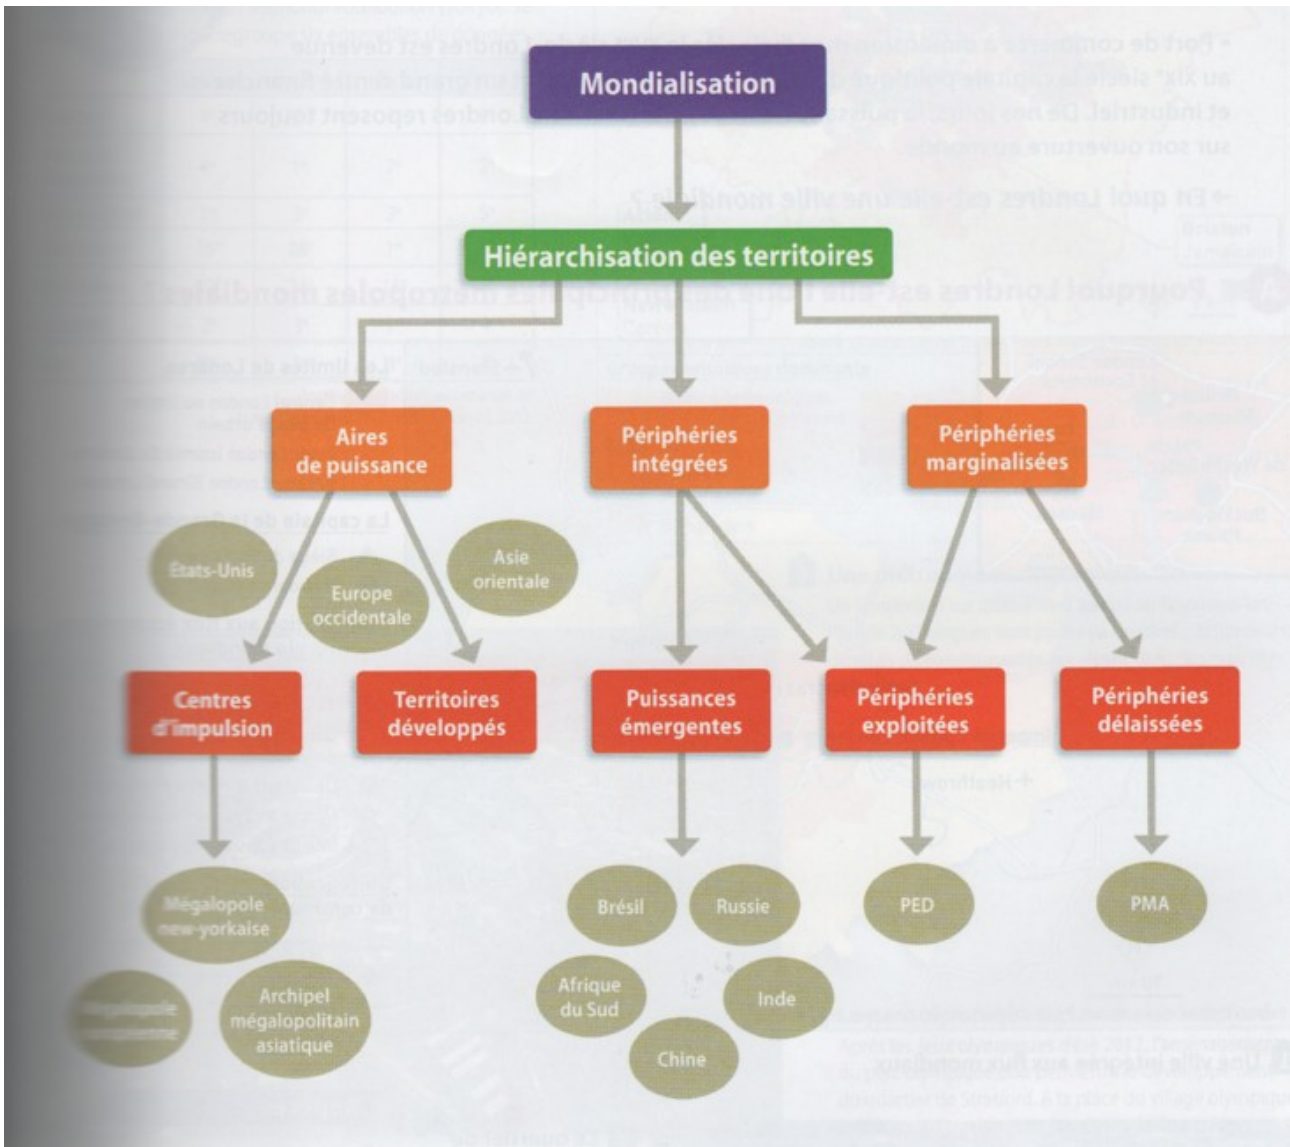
Mondialisation

Hiérarchisation des territoires

Aires de puissance

Périphéries intégrées

Périphéries marginalisées

Etats-Unis

Europe occidentale

Asie orientale

Centres d'impulsion

Territoires développés

Puissances émergentes

Périphéries exploitées

Périphéries délaissées

Mégalopole new-yorkaise

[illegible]

Archipel mégalopolitain asiatique

Brésil

Russie

Afrique du Sud

Inde

Chine

PED

PMA